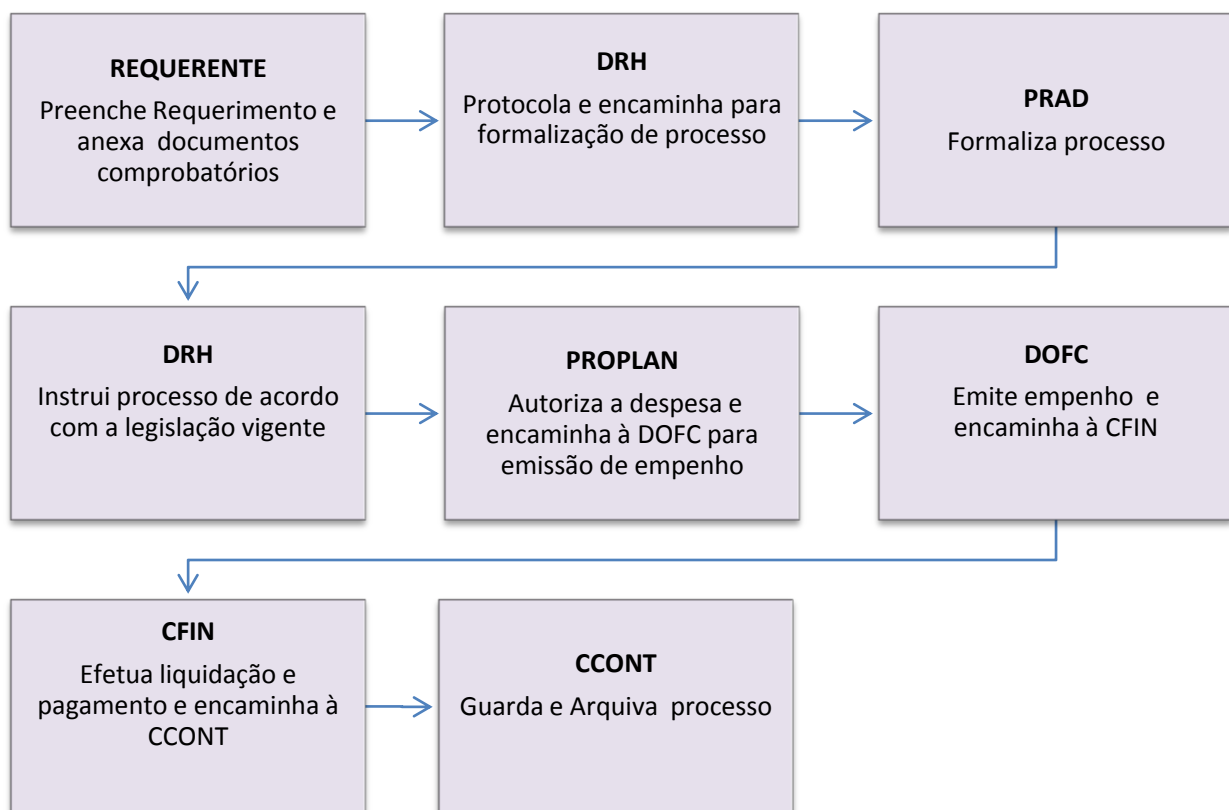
REQUERENTE

Preenche Requerimento e anexa documentos comprobatórios

DRH

Protocola e encaminha para formalização de processo

PRAD

Formaliza processo

DRH

Instrui processo de acordo com a legislação vigente

PROPLAN

Autoriza a despesa e encaminha à DOFC para emissão de empenho

DOFC

Emite empenho e encaminha à CFIN

CFIN

Efetua liquidação e pagamento e encaminha à CCONT

CCONT

Guarda e Arquiva processo